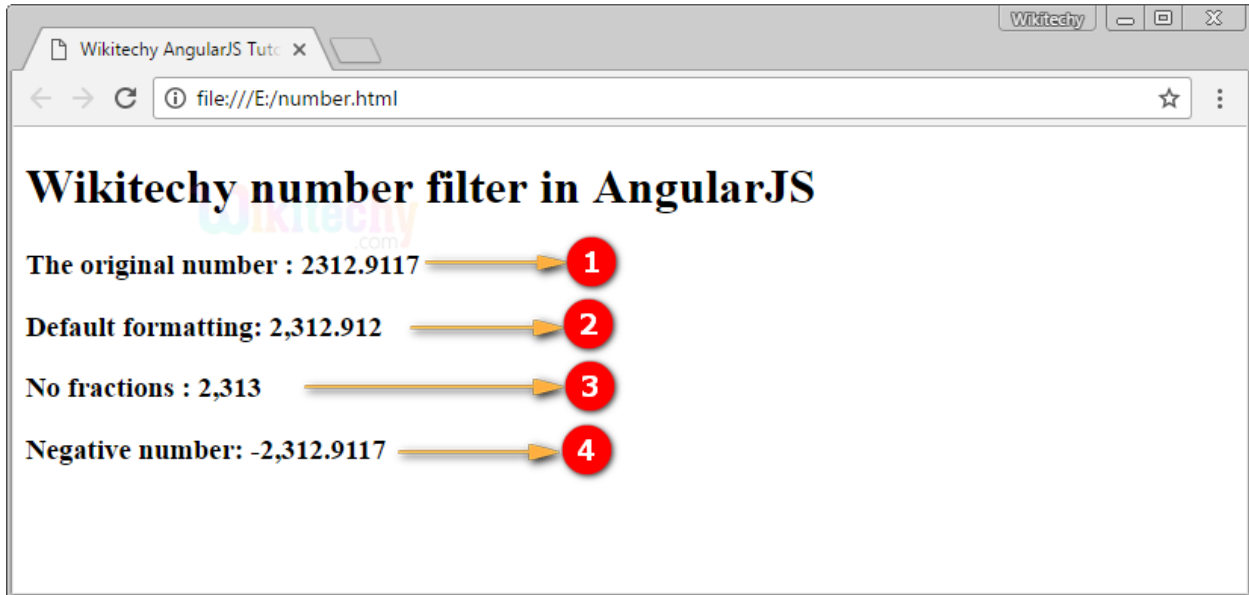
Wikitechy AngularJS Tuto ×

Wikitechy

file:///E:/number.html

Wikitechy number filter in AngularJS

Wikitechy.com

The original number : 2312.9117

1

Default formatting: 2,312.912

2

No fractions : 2,313

3

Negative number: -2,312.9117

4